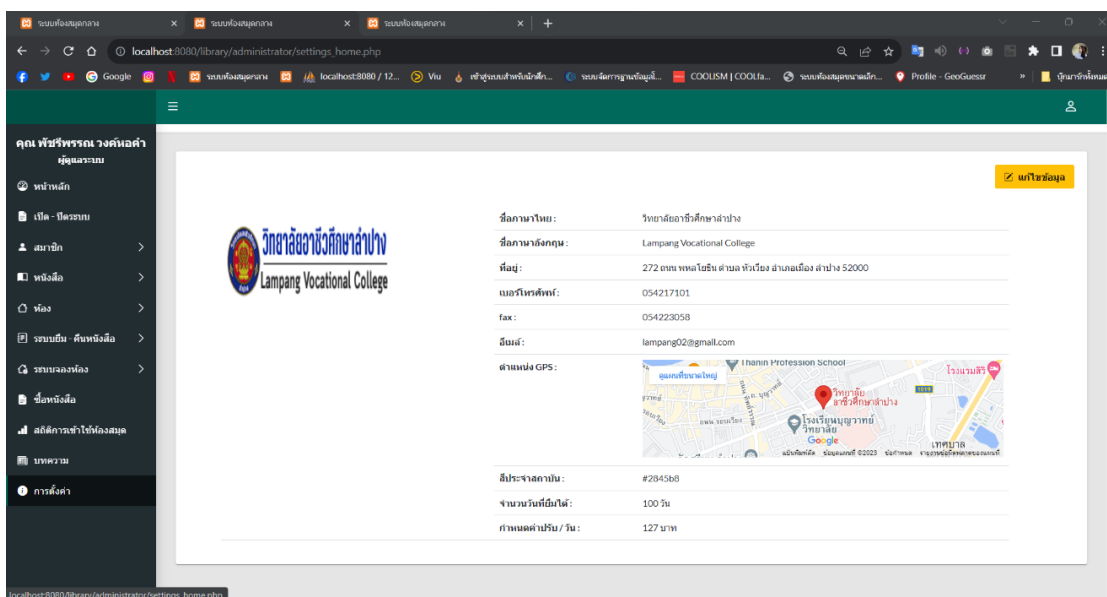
ระบบห้องสมุดกลาง × ระบบห้องสมุดกลาง × ระบบห้องสมุดกลาง × +

localhost:8080/library/administrator/settings_home.php

Google ระบบห้องสมุดกลาง localhost:8080 / 12... Viu เข้าสู่ระบบสำหรับนักศึก... ระบบจัดการฐานข้อมูล... COOLISM | COOLfa... ระบบห้องสมุดขนาดเล็ก... Profile - GeoGuessr » บุ๊กมาร์กทั้งหมด

คุณ พัชรีพรรณ วงค์หอคำ
ผู้ดูแลระบบ

หน้าหลัก
เปิด - ปิดระบบ
สมาชิก
หนังสือ
ห้อง
ระบบยืม - คืนหนังสือ
ระบบจองห้อง
ชื่อหนังสือ
สถิติการเข้าใช้ห้องสมุด
บทความ
การตั้งค่า

แก้ไขข้อมูล

วิทยาลัยอาชีวศึกษาลำปาง
Lampang Vocational College

| | |
|---|---|
| ชื่อภาษาไทย : | วิทยาลัยอาชีวศึกษาลำปาง |
| ชื่อภาษาอังกฤษ : | Lampang Vocational College |
| ที่อยู่ : | 272 ถนน พหลโยธิน ตำบล หัวเวียง อำเภอเมือง ลำปาง 52000 |
| เบอร์โทรศัพท์ : | 054217101 |
| fax : | 054223058 |
| อีเมล์ : | lampang02@gmail.com |
| ตำแหน่ง GPS : | Thanin Profession School ดูแผนที่ขนาดใหญ่ โรงแรมสิริ วิทยาลัยอาชีวศึกษาลำปาง โรงเรียนบุญวาทย์วิทยาลัย Google เทศบาล แป้นพิมพ์ลัด ข้อมูลแผนที่ ©2023 ข้อกำหนด รายงานข้อผิดพลาดของแผนที่ |
| สีประจำสถาบัน : | #2845b8 |
| จำนวนวันที่ยืมได้ : | 100 วัน |
| กำหนดค่าปรับ / วัน : | 127 บาท |

localhost:8080/library/administrator/settings_home.php